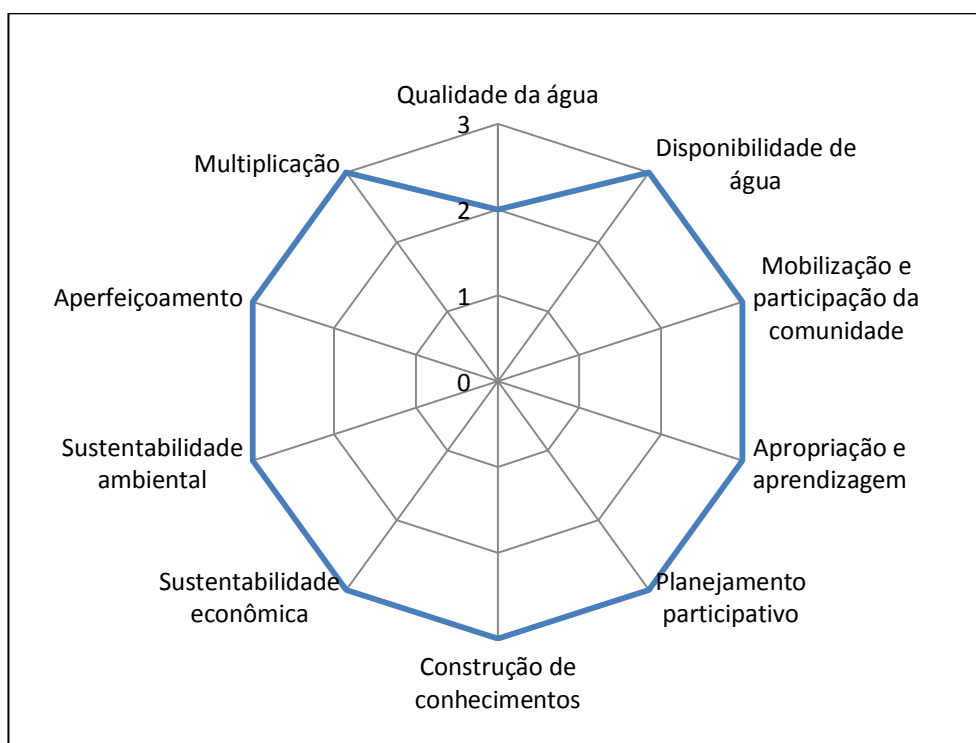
Qualidade da água
3
2
1
0
Disponibilidade de água
Mobilização e participação da comunidade
Apropriação e aprendizagem
Planejamento participativo
Construção de conhecimentos
Sustentabilidade econômica
Sustentabilidade ambiental
Aperfeiçoamento
Multiplicação